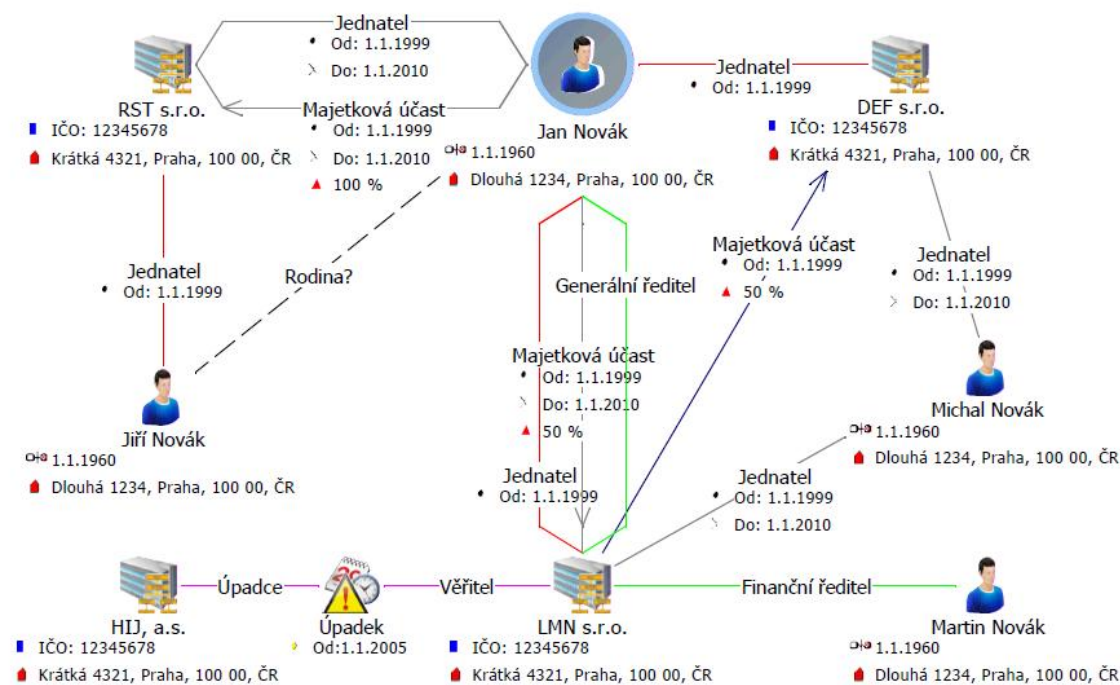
Jednatel
Od: 1.1.1999
Do: 1.1.2010

RST s.r.o.
IČO: 12345678
Krátká 4321, Praha, 100 00, ČR

Majetková účast
Od: 1.1.1999
Do: 1.1.2010
100 %

Jan Novák
1.1.1960
Dlouhá 1234, Praha, 100 00, ČR

Jednatel
Od: 1.1.1999

DEF s.r.o.
IČO: 12345678
Krátká 4321, Praha, 100 00, ČR

Jednatel
Od: 1.1.1999

Rodina?

Generální ředitel

Majetková účast
Od: 1.1.1999
50 %

Jednatel
Od: 1.1.1999
Do: 1.1.2010

Majetková účast
Od: 1.1.1999
Do: 1.1.2010
50 %

Michal Novák
1.1.1960
Dlouhá 1234, Praha, 100 00, ČR

Jiří Novák
1.1.1960
Dlouhá 1234, Praha, 100 00, ČR

Jednatel
Od: 1.1.1999

Jednatel
Od: 1.1.1999
Do: 1.1.2010

Úpadce

Věřitel

Finanční ředitel

HIJ, a.s.
IČO: 12345678
Krátká 4321, Praha, 100 00, ČR

Úpadek
Od:1.1.2005

LMN s.r.o.
IČO: 12345678
Krátká 4321, Praha, 100 00, ČR

Martin Novák
1.1.1960
Dlouhá 1234, Praha, 100 00, ČR